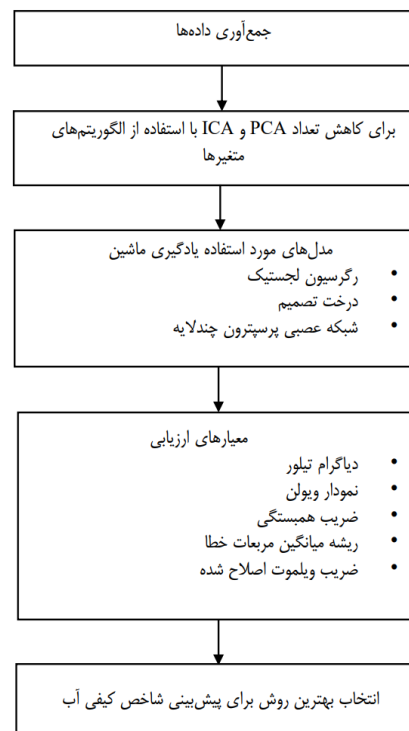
جمع‌آوری داده‌ها

کاهش تعداد متغیرها با استفاده از الگوریتم‌های PCA و ICA

مدل‌های مورد استفاده یادگیری ماشین
• رگرسیون لجستیک
• درخت تصمیم
• شبکه عصبی پرسپترون چندلایه

معیارهای ارزیابی
• دیاگرام تیلور
• نمودار ویولن
• ضریب همبستگی
• ریشه میانگین مربعات خطا
• ضریب ویلموت اصلاح شده

انتخاب بهترین روش برای پیش‌بینی شاخص کیفی آب